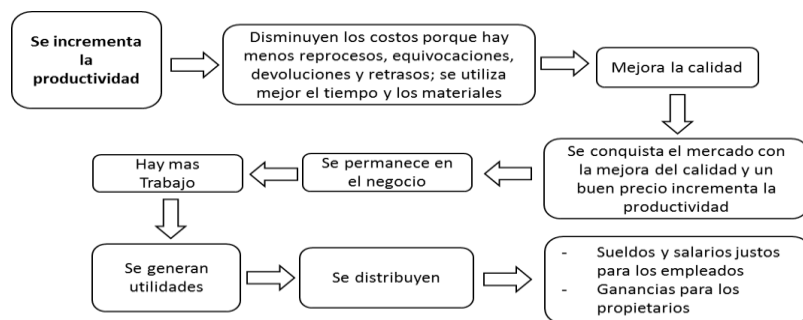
Se incrementa la productividad

Disminuyen los costos porque hay menos reprocesos, equivocaciones, devoluciones y retrasos; se utiliza mejor el tiempo y los materiales

Mejora la calidad

Se conquista el mercado con la mejora del calidad y un buen precio incrementa la productividad

Se permanece en el negocio

Hay mas Trabajo

Se generan utilidades

Se distribuyen

- Sueldos y salarios justos para los empleados
- Ganancias para los propietarios